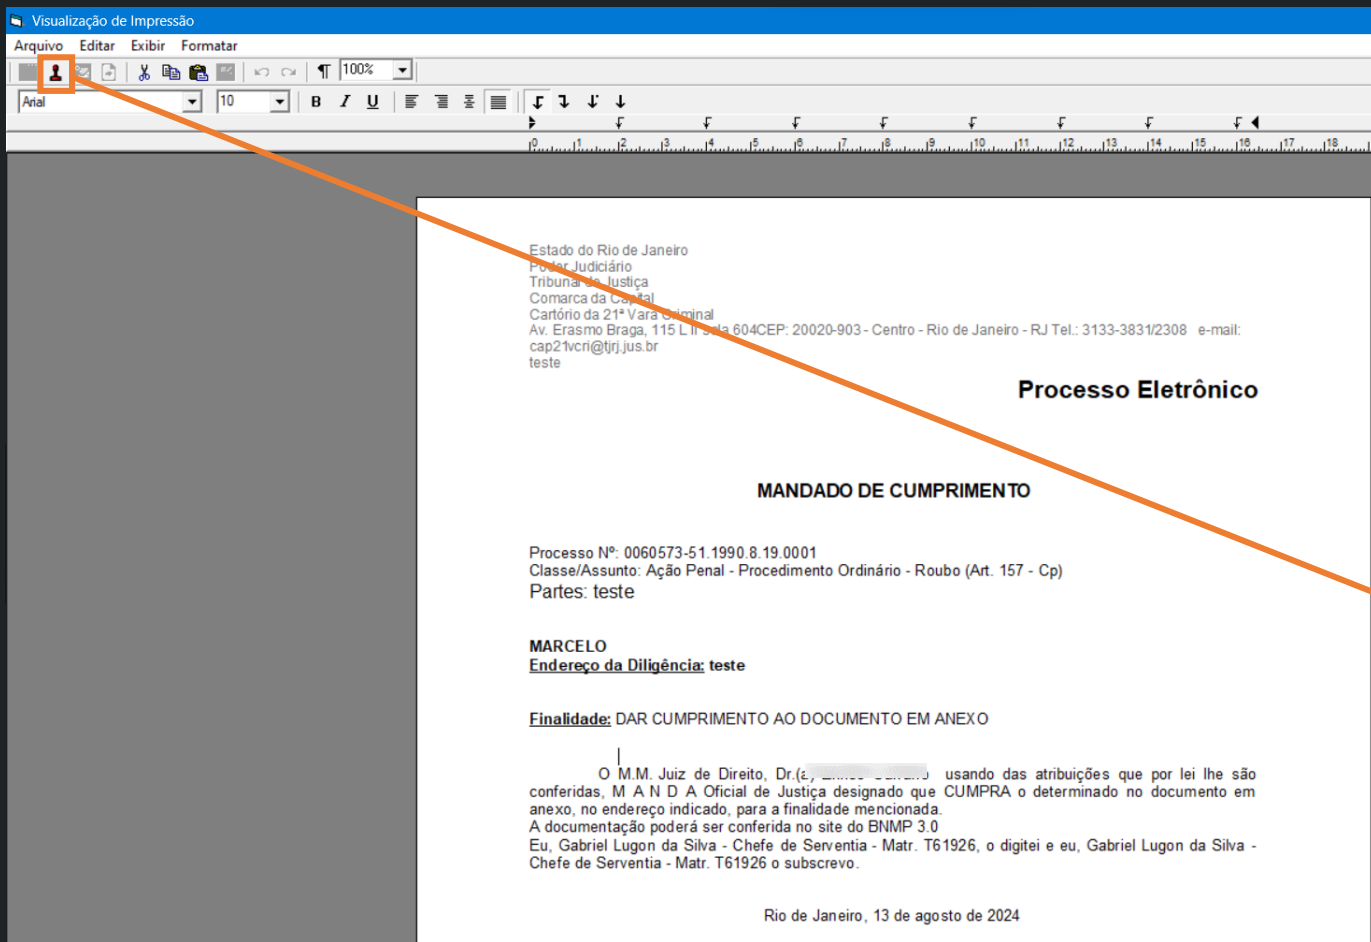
Visualização de Impressão

Arquivo Editar Exibir Formatar

100%

Arial 10

B I U

Estado do Rio de Janeiro
Poder Judiciário
Tribunal de Justiça
Comarca da Capital
Cartório da 21ª Vara Criminal
Av. Erasmo Braga, 115 L II Sala 604CEP: 20020-903 - Centro - Rio de Janeiro - RJ Tel.: 3133-3831/2308 e-mail: cap21vcri@tjrj.jus.br
teste

Processo Eletrônico

MANDADO DE CUMPRIMENTO

Processo Nº: 0060573-51.1990.8.19.0001
Classe/Assunto: Ação Penal - Procedimento Ordinário - Roubo (Art. 157 - Cp)
Partes: teste

MARCELO
Endereço da Diligência: teste

Finalidade: DAR CUMPRIMENTO AO DOCUMENTO EM ANEXO

O M.M. Juiz de Direito, Dr.(a) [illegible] usando das atribuições que por lei lhe são conferidas, M A N D A Oficial de Justiça designado que CUMPRA o determinado no documento em anexo, no endereço indicado, para a finalidade mencionada.
A documentação poderá ser conferida no site do BNMP 3.0
Eu, Gabriel Lugon da Silva - Chefe de Serventia - Matr. T61926, o digitei e eu, Gabriel Lugon da Silva - Chefe de Serventia - Matr. T61926 o subscrevo.

Rio de Janeiro, 13 de agosto de 2024